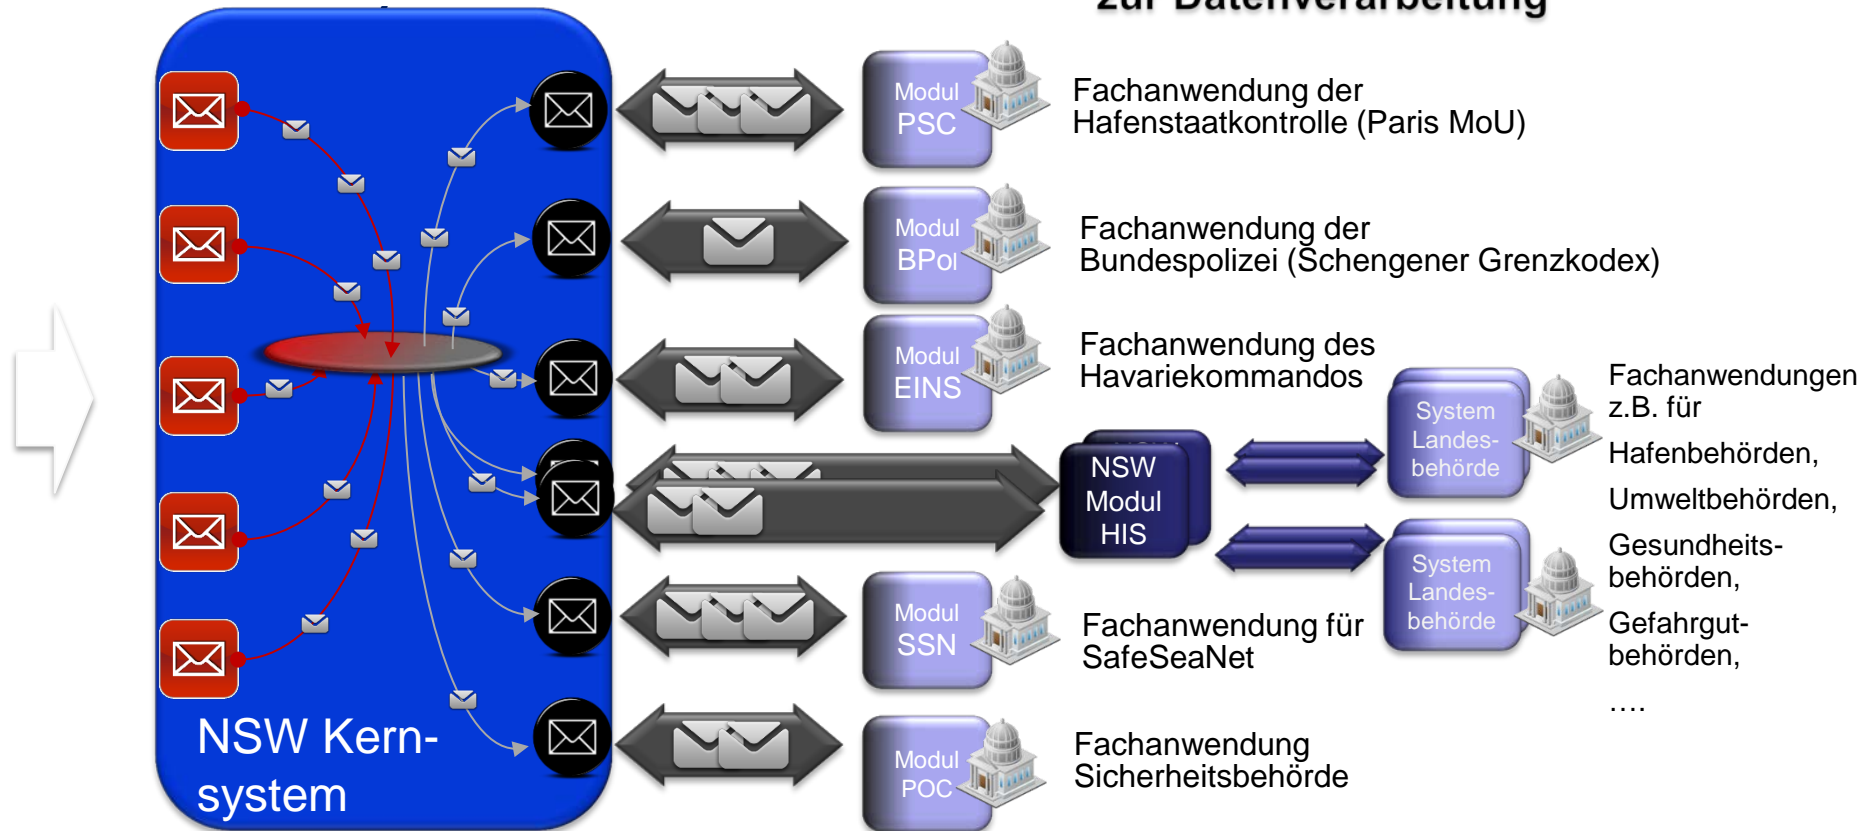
zur Datenverarbeitung

Modul PSC

Fachanwendung der Hafenstaatkontrolle (Paris MoU)

Modul BPol

Fachanwendung der Bundespolizei (Schengener Grenzkodex)

Modul EINS

Fachanwendung des Havariekommandos

NSW Modul HIS

System Landesbehörde

System Landesbehörde

Fachanwendungen z.B. für

Hafenbehörden,

Umweltbehörden,

Gesundheitsbehörden,

Gefahrgutbehörden,

....

Modul SSN

Fachanwendung für SafeSeaNet

Modul POC

Fachanwendung Sicherheitsbehörde

NSW Kernsystem